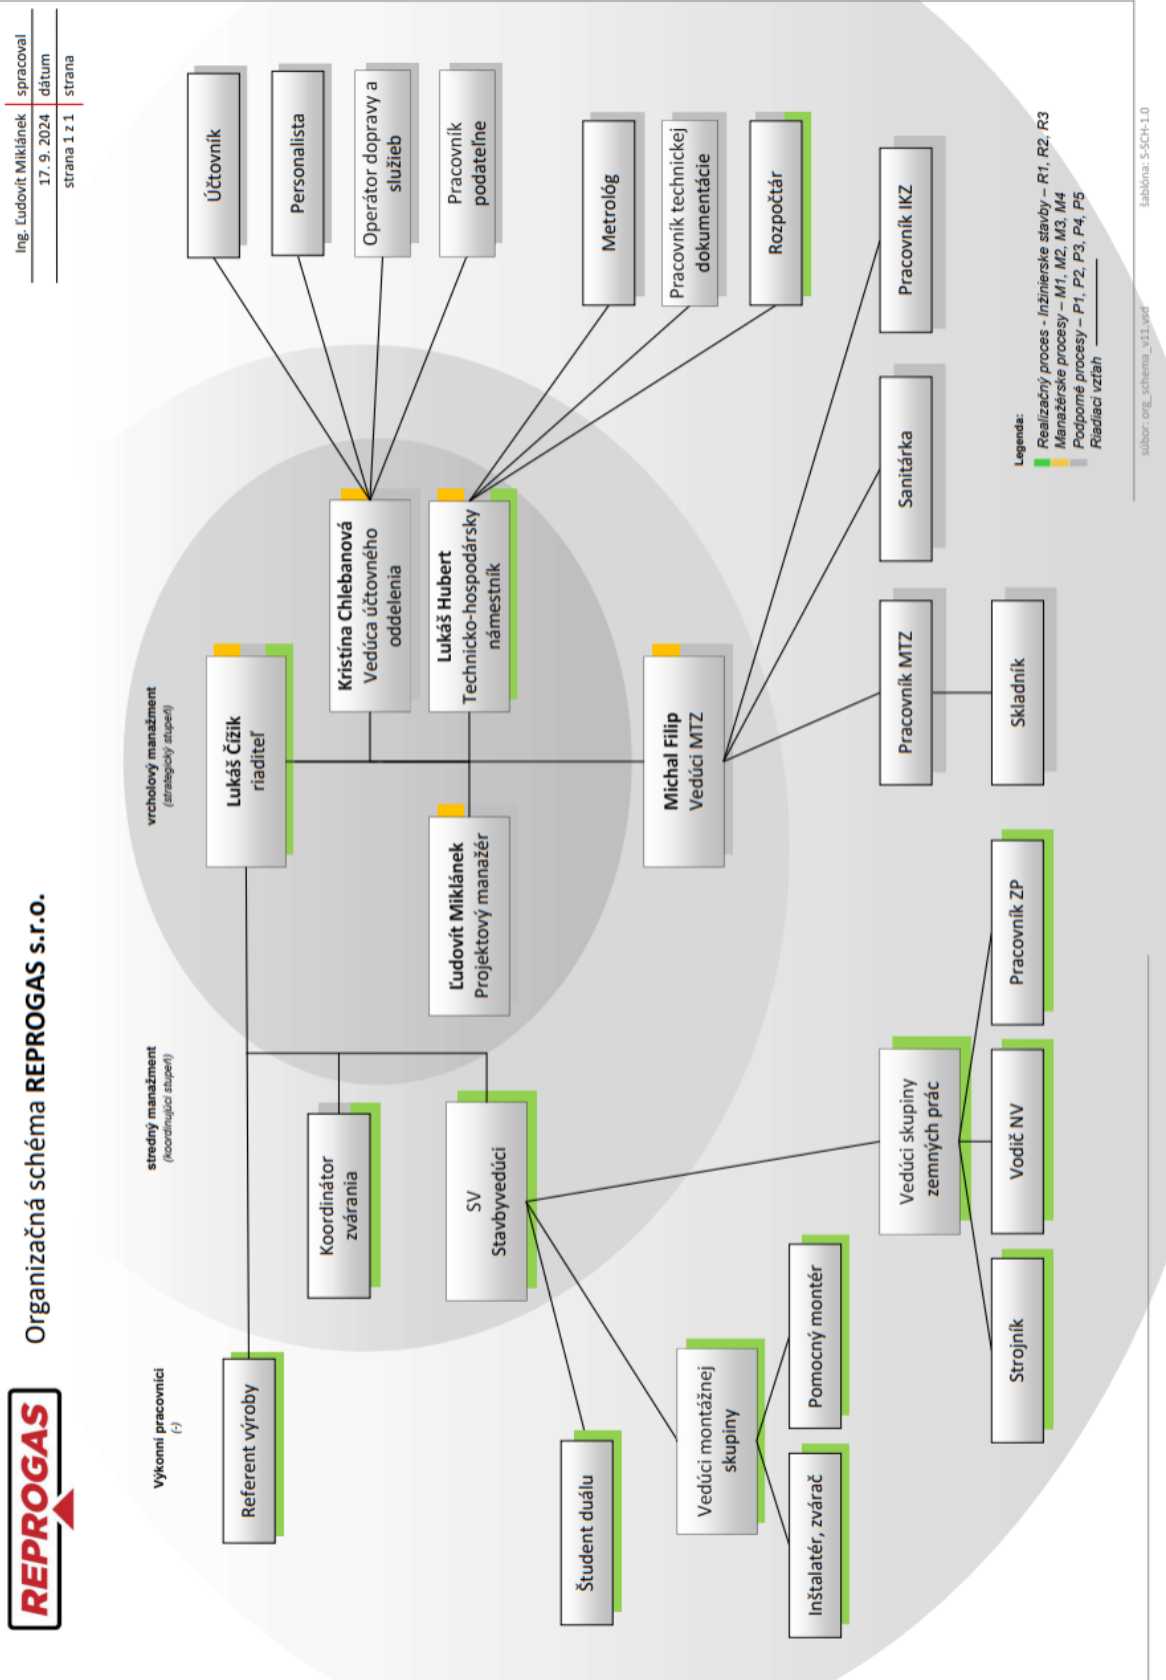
REPROGAS

Organizačná schéma **REPROGAS s.r.o.**

| Ing. Ľudovít Miklánek | spracoval |
|---|---|
| 17. 9. 2024 | dátum |
| strana 1 z 1 | strana |

Výkonní pracovníci
(-)

stredný manažment
(koordinujúci stupeň)

vrcholový manažment
(strategický stupeň)

Lukáš Čižík
riaditeľ

Kristína Chlebanová
Vedúca účtovného oddelenia

Lukáš Hubert
Technicko-hospodársky námestník

Ľudovít Miklánek
Projektový manažér

Michal Filip
Vedúci MTZ

Účtovník

Personalista

Operátor dopravy a služieb

Pracovník podateľne

Metrológ

Pracovník technickej dokumentácie

Rozpočtár

Pracovník IKZ

Sanitárka

Pracovník MTZ

Skladník

Pracovník ZP

Vodič NV

Strojník

Vedúci skupiny zemných prác

Koordinátor zvárania

SV
Stavbyvedúci

Referent výroby

Študent duálu

Vedúci montážnej skupiny

Pomocný montér

Inštalatér, zvárač

Legenda:
Realizačný proces - Inžinierske stavby – R1, R2, R3
Manažérske procesy – M1, M2, M3, M4
Podporné procesy – P1, P2, P3, P4, P5
Riadiaci vzťah

súbor: org_schema_v11.vsd

šablóna: S-SCH-1.0